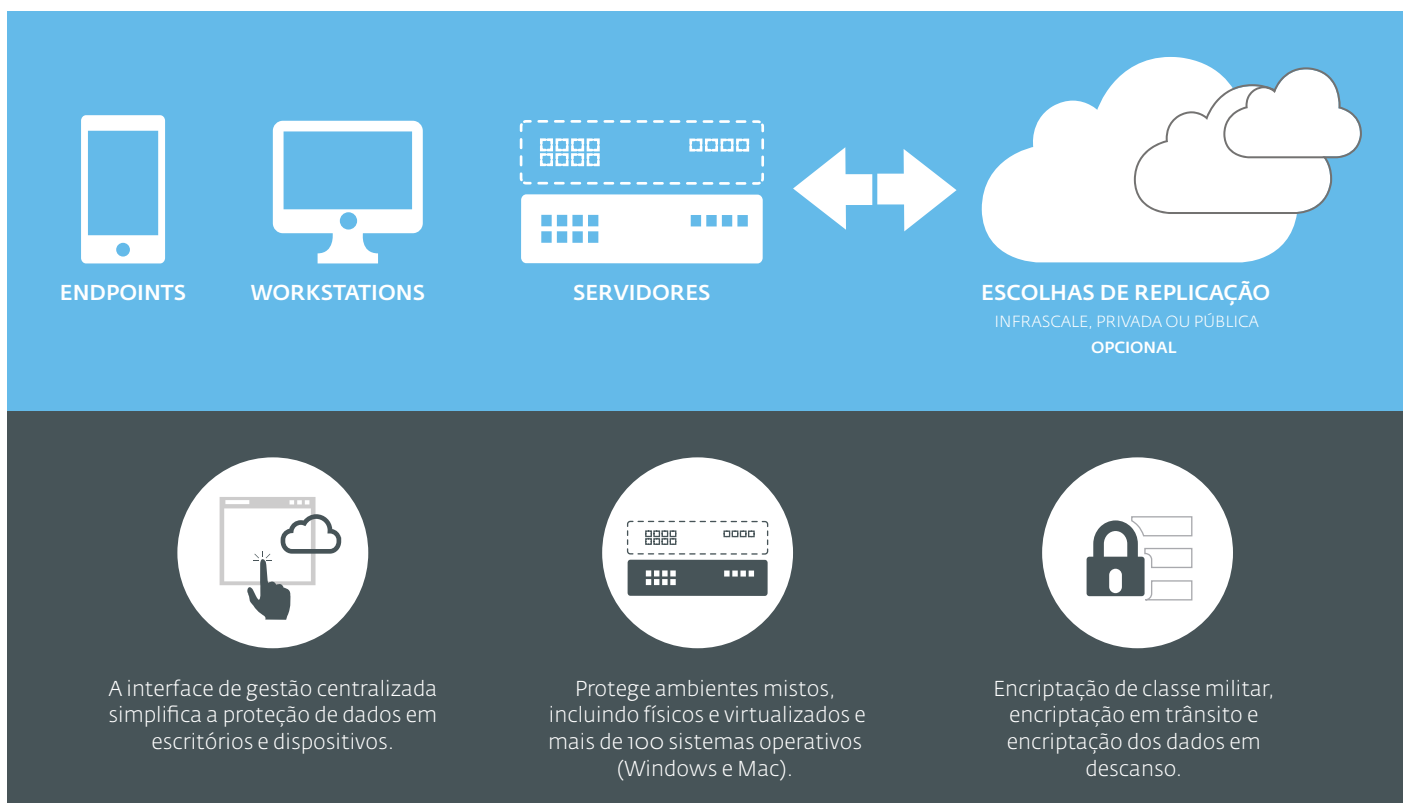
ENDPOINTS

WORKSTATIONS

SERVIDORES

ESCOLHAS DE REPLICAÇÃO
INFRASCALE, PRIVADA OU PÚBLICA
OPCIONAL

A interface de gestão centralizada simplifica a proteção de dados em escritórios e dispositivos.

Protege ambientes mistos, incluindo físicos e virtualizados e mais de 100 sistemas operativos (Windows e Mac).

Encriptação de classe militar, encriptação em trânsito e encriptação dos dados em descanso.